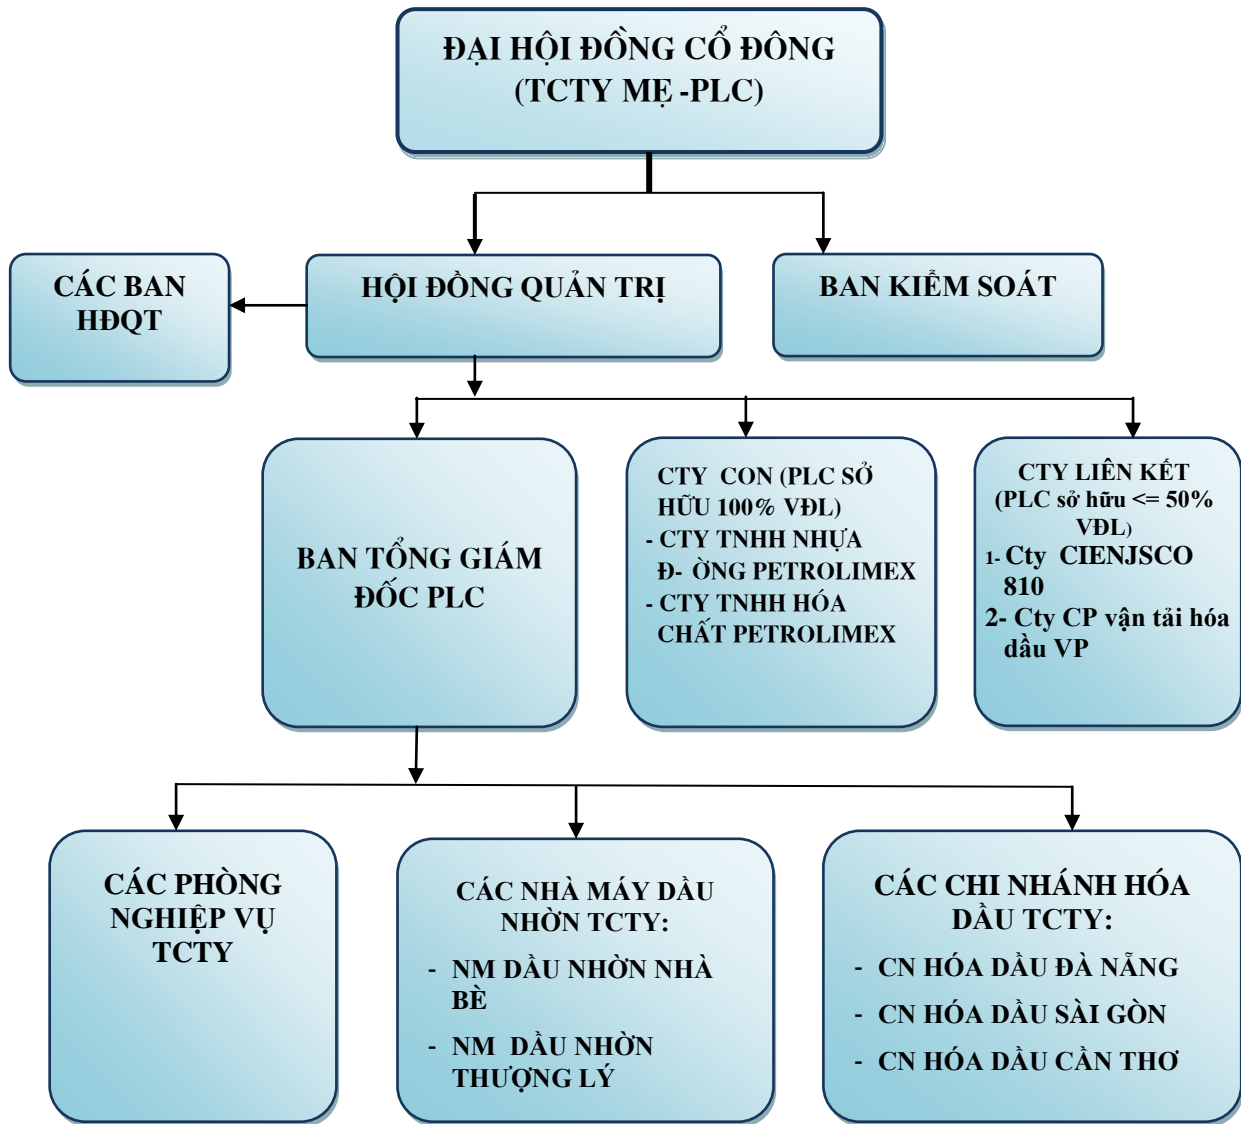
ĐẠI HỘI ĐỒNG CỔ ĐÔNG
(TCTY MẸ -PLC)

CÁC BAN HĐQT

HỘI ĐỒNG QUẢN TRỊ

BAN KIỂM SOÁT

BAN TỔNG GIÁM ĐỐC PLC

CTY CON (PLC SỞ HỮU 100% VĐL)
- CTY TNHH NHỰA Đ- ỜNG PETROLIMEX
- CTY TNHH HÓA CHẤT PETROLIMEX

CTY LIÊN KẾT
(PLC sở hữu <= 50% VĐL)
1- Cty CIENJSCO 810
2- Cty CP vận tải hóa dầu VP

CÁC PHÒNG NGHIỆP VỤ TCTY

CÁC NHÀ MÁY DẦU NHỜN TCTY:
- NM DẦU NHỜN NHÀ BÈ
- NM DẦU NHỜN THƯỢNG LÝ

CÁC CHI NHÁNH HÓA DẦU TCTY:
- CN HÓA DẦU ĐÀ NẴNG
- CN HÓA DẦU SÀI GÒN
- CN HÓA DẦU CẦN THƠ